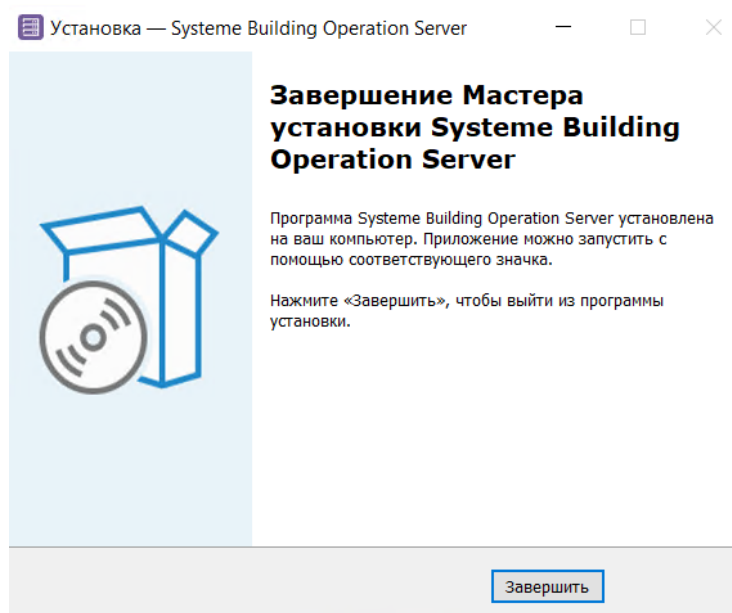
Установка — Systeme Building Operation Server

Завершение Мастера установки Systeme Building Operation Server

Программа Systeme Building Operation Server установлена на ваш компьютер. Приложение можно запустить с помощью соответствующего значка.

Нажмите «Завершить», чтобы выйти из программы установки.

Завершить